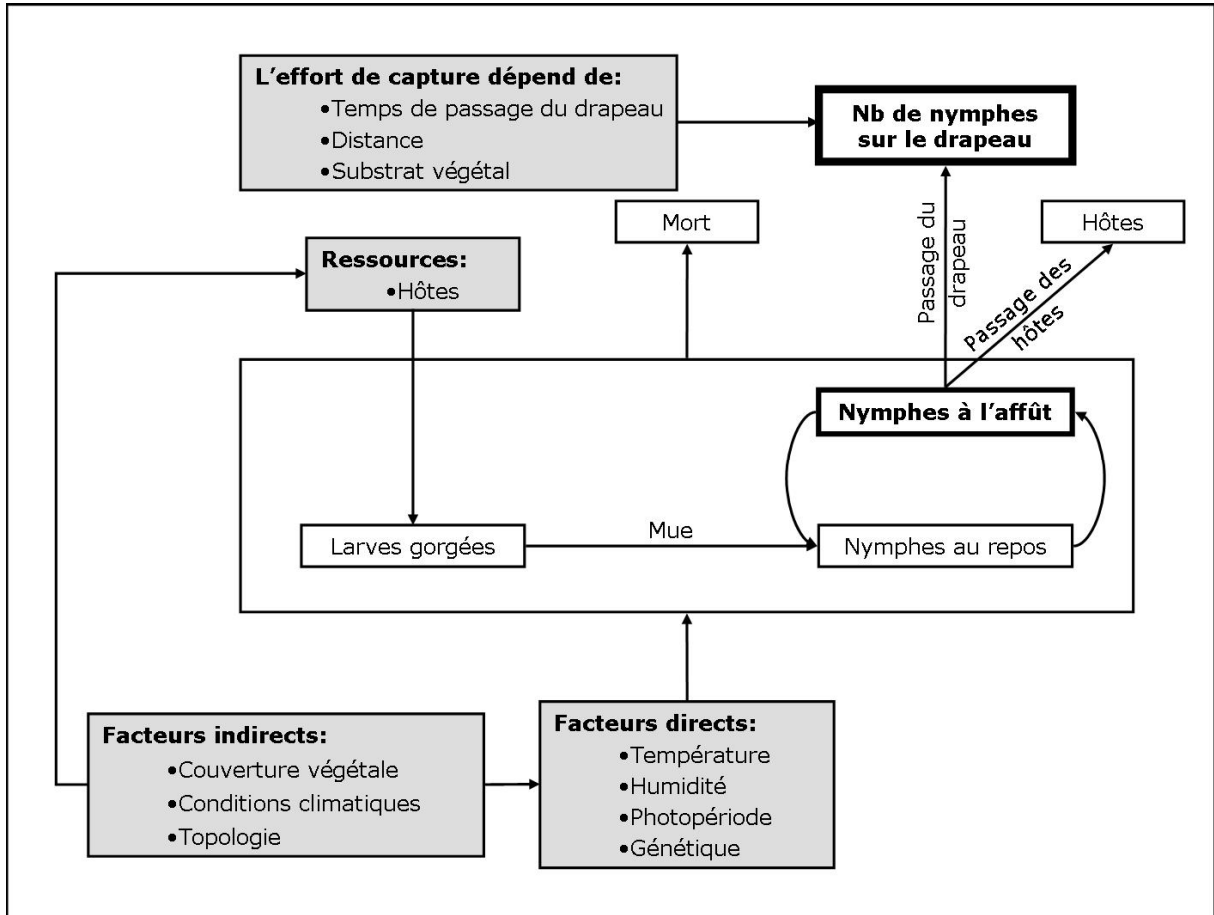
L'effort de capture dépend de:
•Temps de passage du drapeau
•Distance
•Substrat végétal

Nb de nymphes sur le drapeau

Mort

Hôtes

Ressources:
•Hôtes

Passage du drapeau

Passage des hôtes

Nymphes à l'affût

Larves gorgées

Mue

Nymphes au repos

Facteurs indirects:
•Couverture végétale
•Conditions climatiques
•Topologie

Facteurs directs:
•Température
•Humidité
•Photopériode
•Génétique